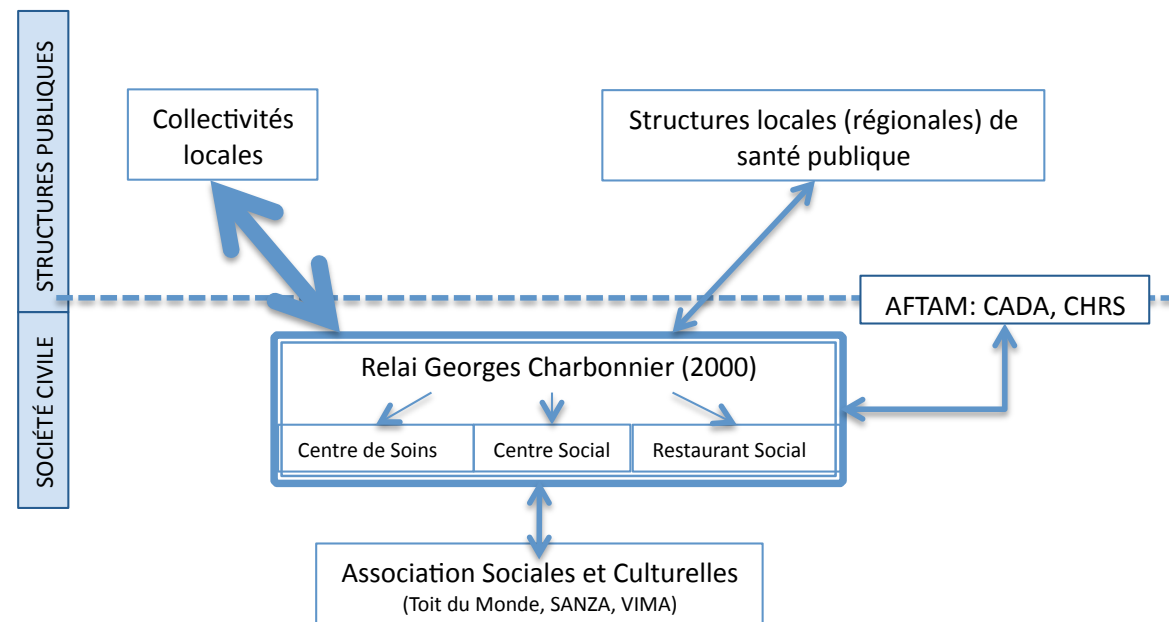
STRUCTURES PUBLIQUES

SOCIÉTÉ CIVILE

Collectivités locales

Structures locales (régionales) de santé publique

AFTAM: CADA, CHRS

Relai Georges Charbonnier (2000)

Centre de Soins

Centre Social

Restaurant Social

Association Sociales et Culturelles
(Toit du Monde, SANZA, VIMA)